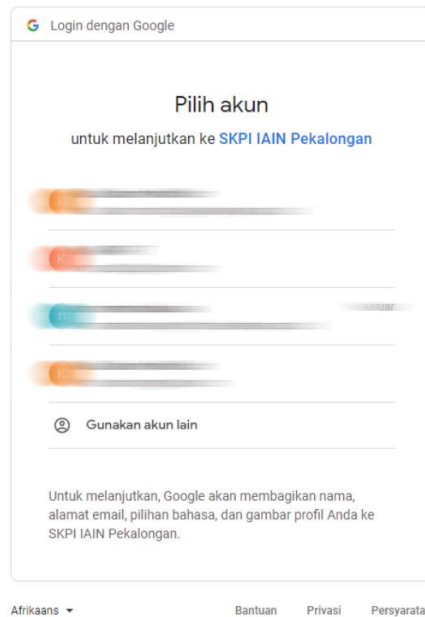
G Login dengan Google

Pilih akun

untuk melanjutkan ke SKPI IAIN Pekalongan

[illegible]

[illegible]

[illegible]

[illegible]

Gunakan akun lain

Untuk melanjutkan, Google akan membagikan nama, alamat email, pilihan bahasa, dan gambar profil Anda ke SKPI IAIN Pekalongan.

Afrikaans ▾

Bantuan Privasi Persyarata